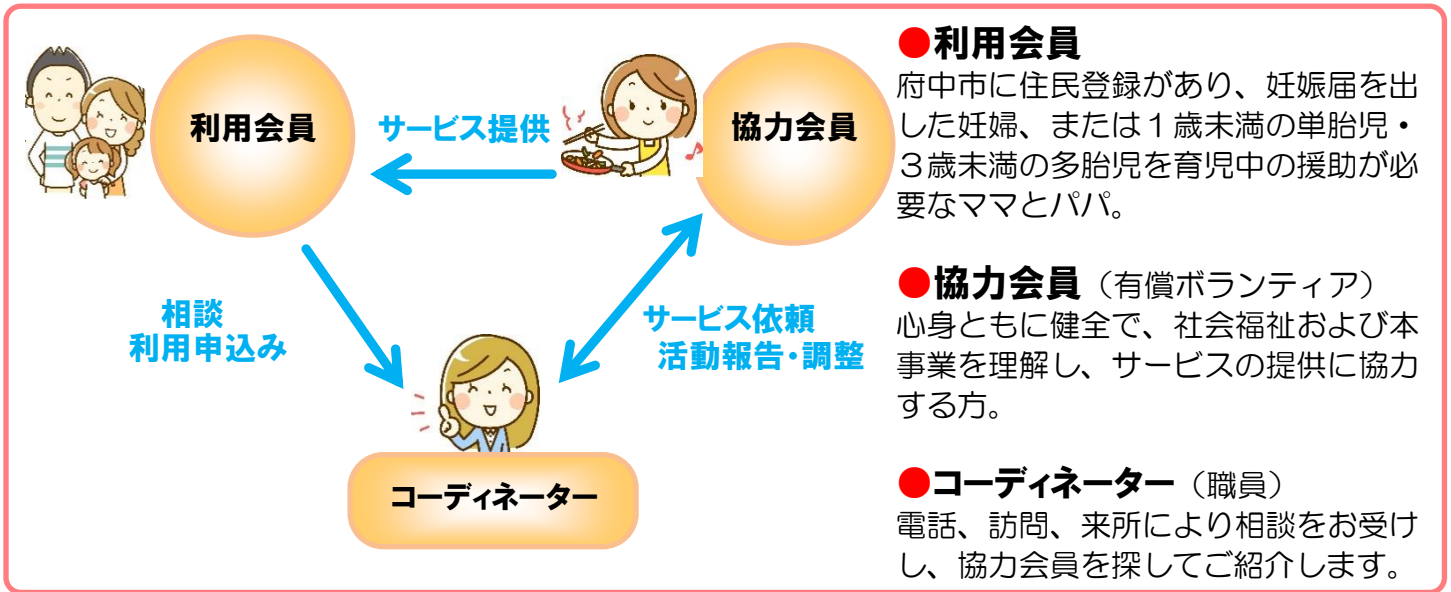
利用会員

サービス提供

協力会員

相談
利用申込み

サービス依頼
活動報告・調整

コーディネーター

●利用会員
府中市に住民登録があり、妊娠届を出した妊婦、または１歳未満の単胎児・３歳未満の多胎児を育児中の援助が必要なママとパパ。

●協力会員（有償ボランティア）
心身ともに健全で、社会福祉および本事業を理解し、サービスの提供に協力する方。

●コーディネーター（職員）
電話、訪問、来所により相談をお受けし、協力会員を探してご紹介します。